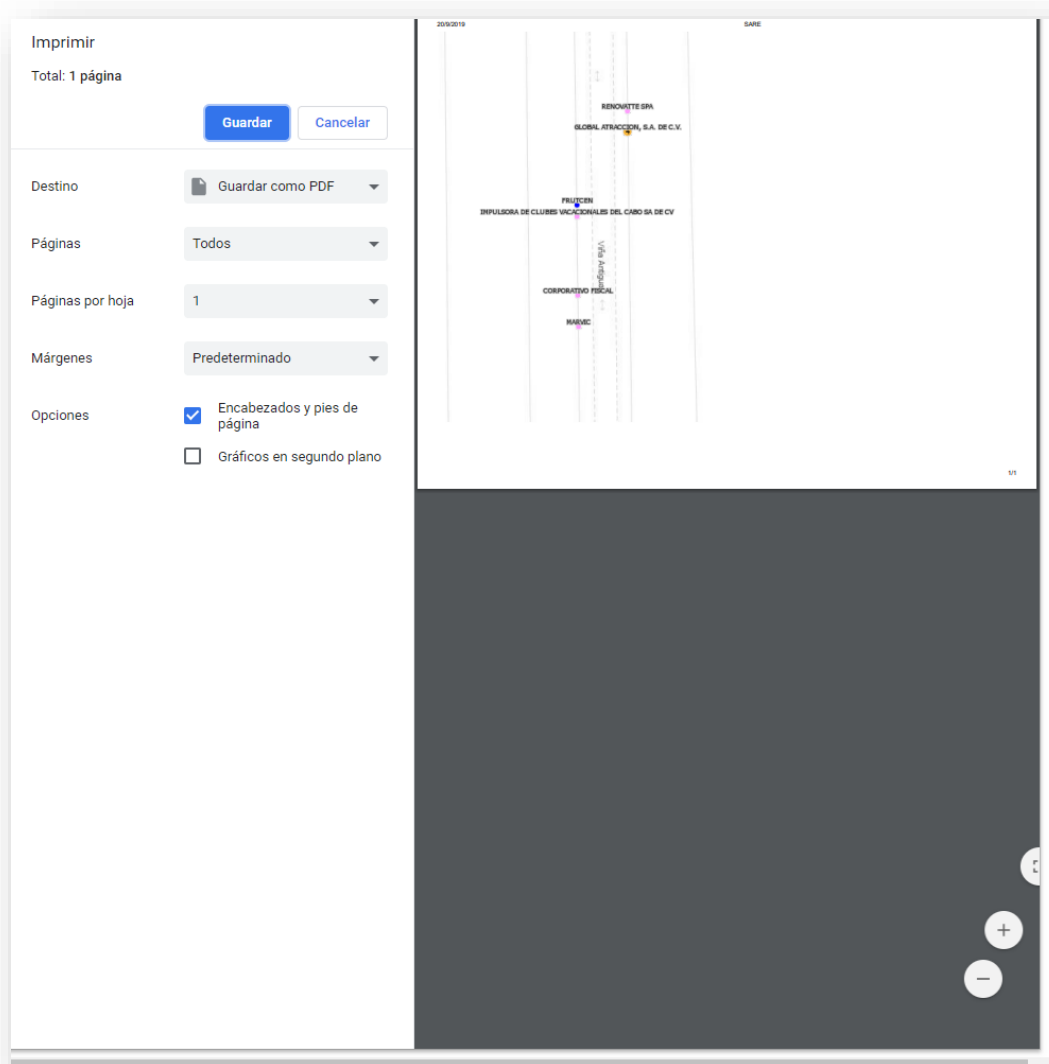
Imprimir

Total: 1 página

Guardar
Cancelar

Destino
Guardar como PDF

Páginas
Todos

Páginas por hoja
1

Márgenes
Predeterminado

Opciones
Encabezados y pies de página
Gráficos en segundo plano

20/9/2019
SARE

RENOVATTE SPA
GLOBAL ATRACCION, S.A. DE C.V.
FRUTCEN
IMPULSORA DE CLUBES VACACIONALES DEL CABO SA DE CV
Viña Antigua
CORPORATIVO FISCAL
MARVIC

1/1

+
−